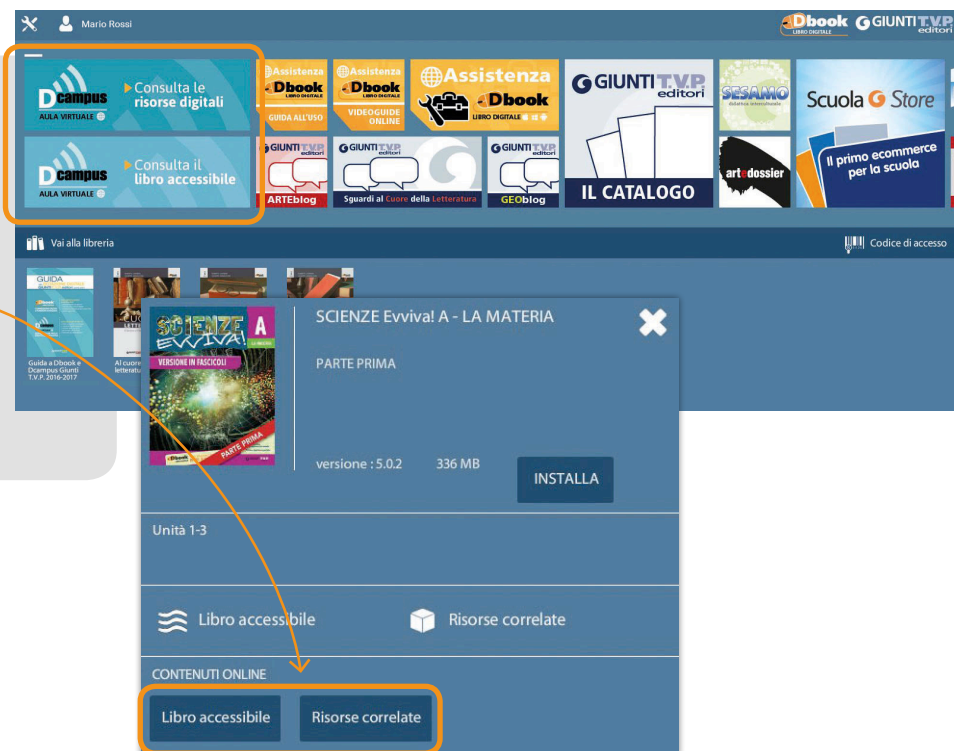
Mario Rossi

Dbook LIBRO DIGITALE GIUNTI T.V.P. editori

Dcampus AULA VIRTUALE Consulta le risorse digitali

Dcampus AULA VIRTUALE Consulta il libro accessibile

Assistenza Dbook GUIDA ALL'USO

Assistenza Dbook VIDEOGUIDE ONLINE

Assistenza Dbook LIBRO DIGITALE

GIUNTI T.V.P. editori IL CATALOGO

SESAMO didattica interculturale

Scuola G Store Il primo ecommerce per la scuola

GIUNTI T.V.P. editori ARTEblog

GIUNTI T.V.P. editori Sguardi al Cuore della Letteratura

GIUNTI T.V.P. editori GEOblog

art e dossier

Vai alla libreria

Codice di accesso

Guida a Dbook e Dcampus Giunti T.V.P. 2016-2017

Al cuore letteratu

SCIENZE Evviva! A - LA MATERIA

PARTE PRIMA

versione : 5.0.2 336 MB

INSTALLA

Unità 1-3

Libro accessibile Risorse correlate

CONTENUTI ONLINE

Libro accessibile Risorse correlate